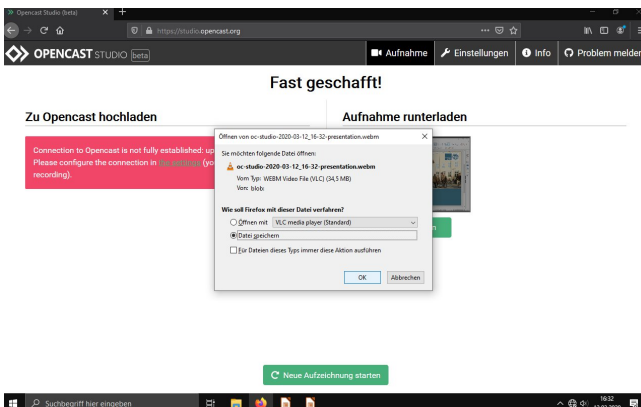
Opencast Studio (beta)
https://studio.opencast.org

OPENCAST STUDIO beta

Aufnahme
Einstellungen
Info
Problem melden

Fast geschafft!

Zu Opencast hochladen

Connection to Opencast is not fully established: up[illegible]
Please configure the connection in the settings (yo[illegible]
recording).

Aufnahme runterladen

Öffnen von oc-studio-2020-03-12_16-32-presentation.webm

Sie möchten folgende Datei öffnen:
oc-studio-2020-03-12_16-32-presentation.webm
Vom Typ: WEBM Video File (VLC) (34,5 MB)
Von: blob:

Wie soll Firefox mit dieser Datei verfahren?
Öffnen mit VLC media player (Standard)
Datei speichern
Für Dateien dieses Typs immer diese Aktion ausführen

OK
Abbrechen

Neue Aufzeichnung starten

Suchbegriff hier eingeben

16:32